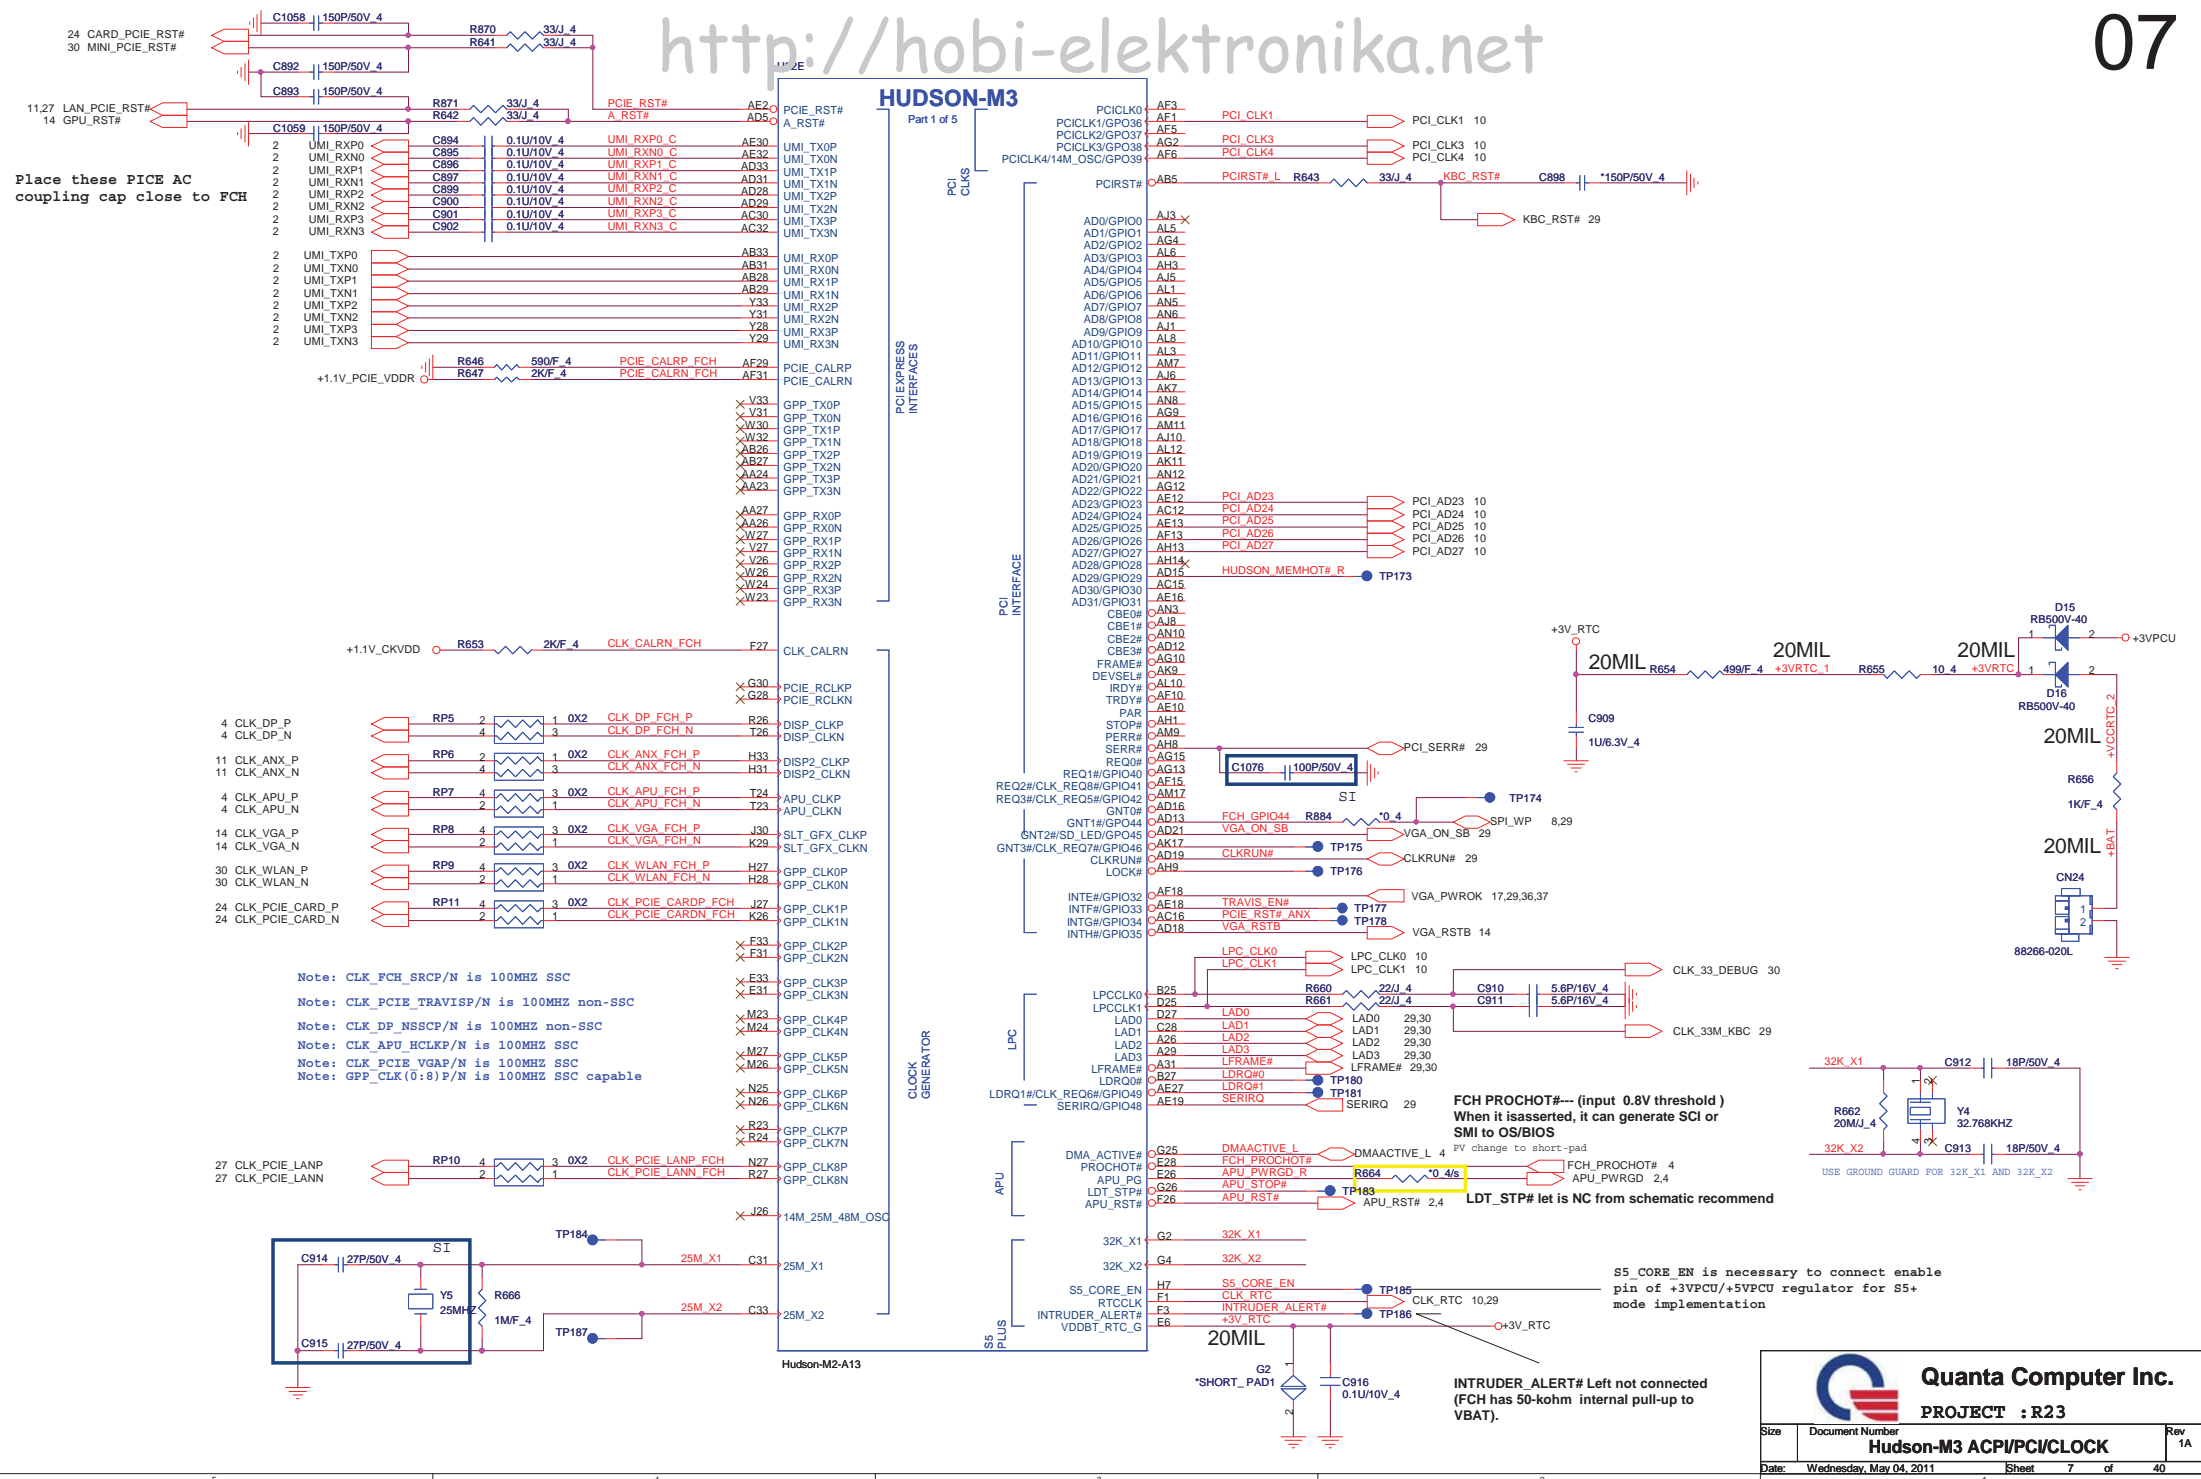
http://hobi-elektronika.net

07

HUDSON-M3
Part 1 of 5

24 CARD_PCIE_RST#
30 MINI_PCIE_RST#
11,27 LAN_PCIE_RST#
14 GPU_RST#

C1058 150P/50V_4
R870 33/J_4
R641 33/J_4
C892 150P/50V_4
C893 150P/50V_4
R871 33/J_4
R642 33/J_4
C1059 150P/50V_4
PCIE_RST#
A_RST#

Place these PICE AC coupling cap close to FCH

PCIE_RST#
A_RST#
UMI_TX0P
UMI_TX0N
UMI_TX1P
UMI_TX1N
UMI_TX2P
UMI_TX2N
UMI_TX3P
UMI_TX3N
UMI_RX0P
UMI_RX0N
UMI_RX1P
UMI_RX1N
UMI_RX2P
UMI_RX2N
UMI_RX3P
UMI_RX3N
PCIE_CALRP
PCIE_CALRN

+1.1V_PCIE_VDDR
R646 590/F_4
R647 2K/F_4

PCI EXPRESS INTERFACES

+1.1V_CKVDD R653 2K/F_4 CLK_CALRN_FCH

4 CLK_DP_P
4 CLK_DP_N
11 CLK_ANX_P
11 CLK_ANX_N
4 CLK_APU_P
4 CLK_APU_N
14 CLK_VGA_P
14 CLK_VGA_N
30 CLK_WLAN_P
30 CLK_WLAN_N
24 CLK_PCIE_CARD_P
24 CLK_PCIE_CARD_N
27 CLK_PCIE_LANP
27 CLK_PCIE_LANN

Note: CLK_FCH_SRCP/N is 100MHZ SSC
Note: CLK_PCIE_TRAVISP/N is 100MHZ non-SSC
Note: CLK_DP_NSSCP/N is 100MHZ non-SSC
Note: CLK_APU_HCLKP/N is 100MHZ SSC
Note: CLK_PCIE_VGAP/N is 100MHZ SSC
Note: GPP_CLK(0:8)P/N is 100MHZ SSC capable

CLOCK GENERATOR

C914 27P/50V_4
C915 27P/50V_4
Y5 25MHZ
R666 1M/F_4
SI
TP184
TP187
25M_X1
25M_X2
14M_25M_48M_OSC
Hudson-M2-A13

PCICLK0
PCICLK1/GPO36
PCICLK2/GPO37
PCICLK3/GPO38
PCICLK4/14M_OSC/GPO39
PCIRST#
PCI CLKS
PCI_CLK1 10
PCI_CLK3 10
PCI_CLK4 10
R643 33/J_4 KBC_RST# C898 *150P/50V_4
KBC_RST# 29

PCI INTERFACE

PCI_AD23 10
PCI_AD24 10
PCI_AD25 10
PCI_AD26 10
PCI_AD27 10
HUDSON_MEMHOT#_R TP173

C1076 100P/50V_4
PCI_SERR# 29
TP174
R884 *0_4 SPI_WP 8,29
VGA_ON_SB 29
TP175
CLKRUN# 29
TP176
VGA_PWROK 17,29,36,37
TP177
TP178
VGA_RSTB 14

LPC
LPC_CLK0 10
LPC_CLK1 10
R660 22/J_4
R661 22/J_4
C910 5.6P/16V_4
C911 5.6P/16V_4
CLK_33_DEBUG 30
CLK_33M_KBC 29
LAD0 29,30
LAD1 29,30
LAD2 29,30
LAD3 29,30
LFRAME# 29,30
TP180
TP181
SERIRQ 29

FCH PROCHOT#--- (input 0.8V threshold )
When it isasserted, it can generate SCI or SMI to OS/BIOS
PV change to short-pad

APU
DMAACTIVE_L 4
R664 *0_4/s
FCH_PROCHOT# 4
APU_PWRGD 2,4
TP183
APU_RST# 2,4
LDT_STP# let is NC from schematic recommend

S5 PLUS
32K_X1
32K_X2
S5_CORE_EN
CLK_RTC
INTRUDER_ALERT#
+3V_RTC
TP185
TP186
CLK_RTC 10,29
+3V_RTC
20MIL
G2 *SHORT_PAD1
C916 0.1U/10V_4

S5_CORE_EN is necessary to connect enable pin of +3VPCU/+5VPCU regulator for S5+ mode implementation

INTRUDER_ALERT# Left not connected (FCH has 50-kohm internal pull-up to VBAT).

+3V_RTC
20MIL R654 499/F_4 +3VRTC_1
20MIL R655 10_4 +3VRTC
20MIL
D15 RB500V-40
D16 RB500V-40
+3VPCU
C909 1U/6.3V_4
20MIL
+VCCRTC_2
R656 1K/F_4
20MIL +BAT
CN24
88266-020L

32K_X1
C912 18P/50V_4
R662 20M/J_4
Y4 32.768KHZ
32K_X2
C913 18P/50V_4
USE GROUND GUARD FOR 32K_X1 AND 32K_X2

Quanta Computer Inc.
PROJECT :R23
Size
Document Number
Hudson-M3 ACPI/PCI/CLOCK
Rev 1A
Date: Wednesday, May 04, 2011
Sheet 7 of 40